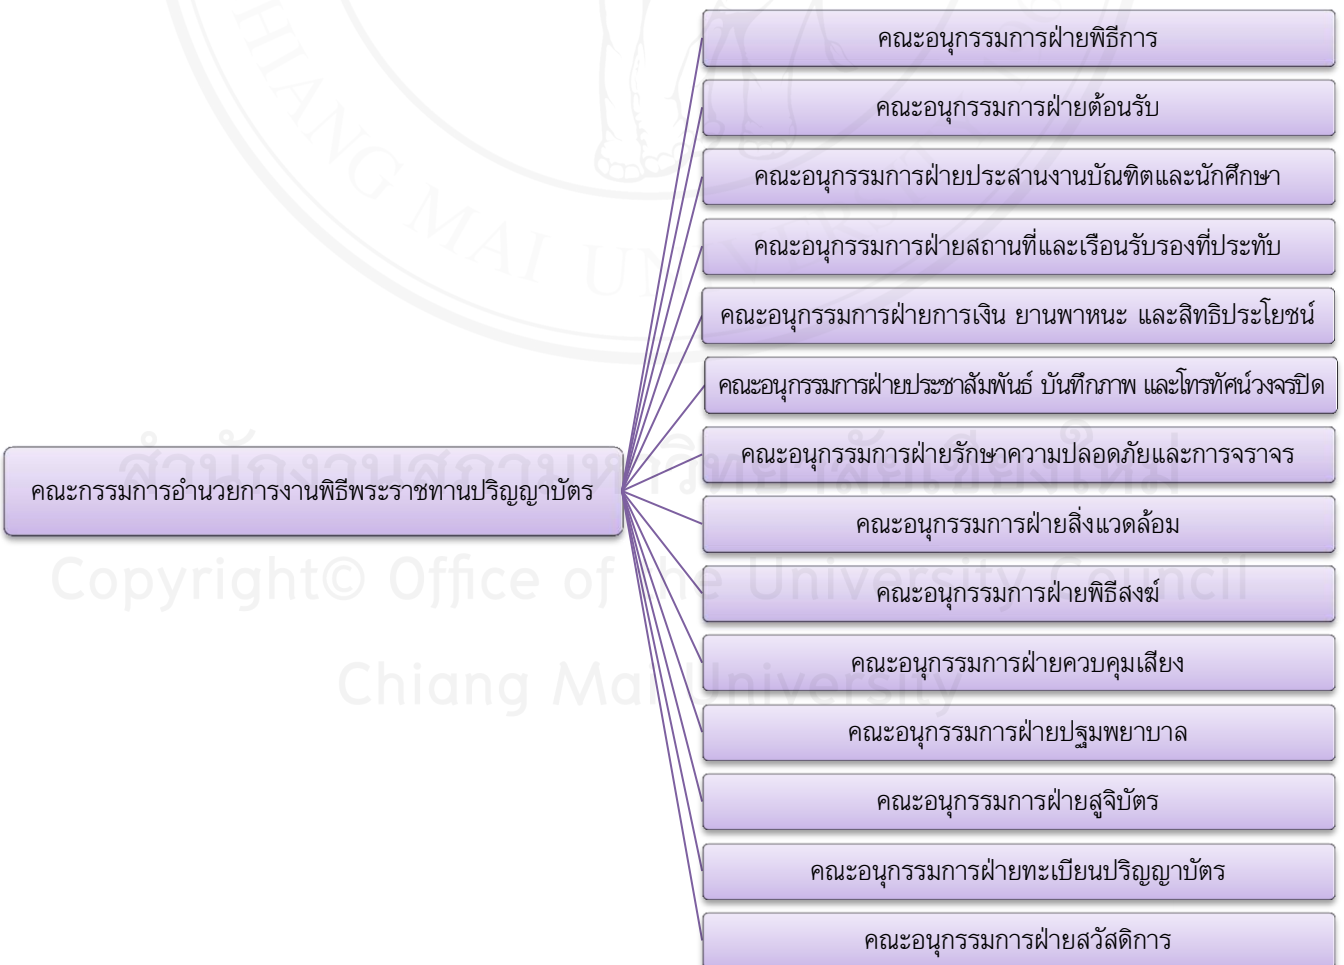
คณะกรรมการอำนวยการงานพิธีพระราชทานปริญญาบัตร

คณะอนุกรรมการฝ่ายพิธีการ

คณะอนุกรรมการฝ่ายต้อนรับ

คณะอนุกรรมการฝ่ายประสานงานบัณฑิตและนักศึกษา

คณะอนุกรรมการฝ่ายสถานที่และเรือนรับรองที่ประทับ

คณะอนุกรรมการฝ่ายการเงิน ยานพาหนะ และสิทธิประโยชน์

คณะอนุกรรมการฝ่ายประชาสัมพันธ์ บันทึกภาพ และโทรทัศน์วงจรปิด

คณะอนุกรรมการฝ่ายรักษาความปลอดภัยและการจราจร

คณะอนุกรรมการฝ่ายสิ่งแวดล้อม

คณะอนุกรรมการฝ่ายพิธีสงฆ์

คณะอนุกรรมการฝ่ายควบคุมเสียง

คณะอนุกรรมการฝ่ายปฐมพยาบาล

คณะอนุกรรมการฝ่ายสูจิบัตร

คณะอนุกรรมการฝ่ายทะเบียนปริญญาบัตร

คณะอนุกรรมการฝ่ายสวัสดิการ

สำนักงานสภามหาวิทยาลัยเชียงใหม่
Copyright© Office of the University Council
Chiang Mai University